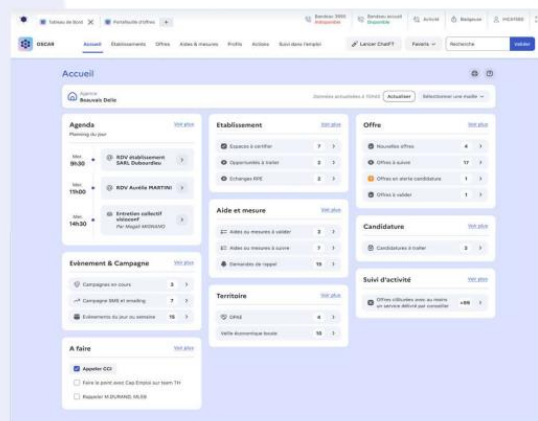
Tableau de bord
Portefeuille d'offres
+
Bandeau 3000 Indisponible
Bandeau accueil Disponible
Activité
Batipoue
MONTIBO

OSCAR
Accueil
Etablissements
Offres
Aides & mesures
Profils
Actions
Suivi dans l'emploi
Lancer ChatFT
Favoris
Recherche
Valider

Accueil

Agence
Beauvais Delle
Données actualisées à 10h45
Actualiser
Sélectionner une maille

Agenda
Voir plus
Planning du jour
Mer. 9h30
RDV établissement SARL Dubourdieu
Mer. 11h00
RDV Aurélie MARTINI
Mer. 14h30
Entretien collectif vietzent
Par Magali MONAND

Evènement & Campagne
Voir plus
Campagnes en cours 3
Campagne SMS et emailing 7
Evènements du jour ou semaine 15

A faire
Voir plus
Appeler CCI
Faire le point avec Cap Emploi sur team TH
Rappeler M.DURAND, MLSB

Etablissement
Voir plus
Espaces à certifier 7
Opportunités à traiter 2
Echanges RPE 2

Aide et mesure
Voir plus
Aides ou mesures à valider 3
Aides ou mesures à suivre 7
Demandes de rappel 15

Territoire
Voir plus
OPAE 4
Vallée économique locale 10

Offre
Voir plus
Nouvelles offres 4
Offres à suivre 17
Offres en alerte candidature 1
Offres à valider 1

Candidature
Voir plus
Candidatures à traiter 3

Suivi d'activité
Voir plus
Offres clôturées avec au moins un service délivré par conseiller +99